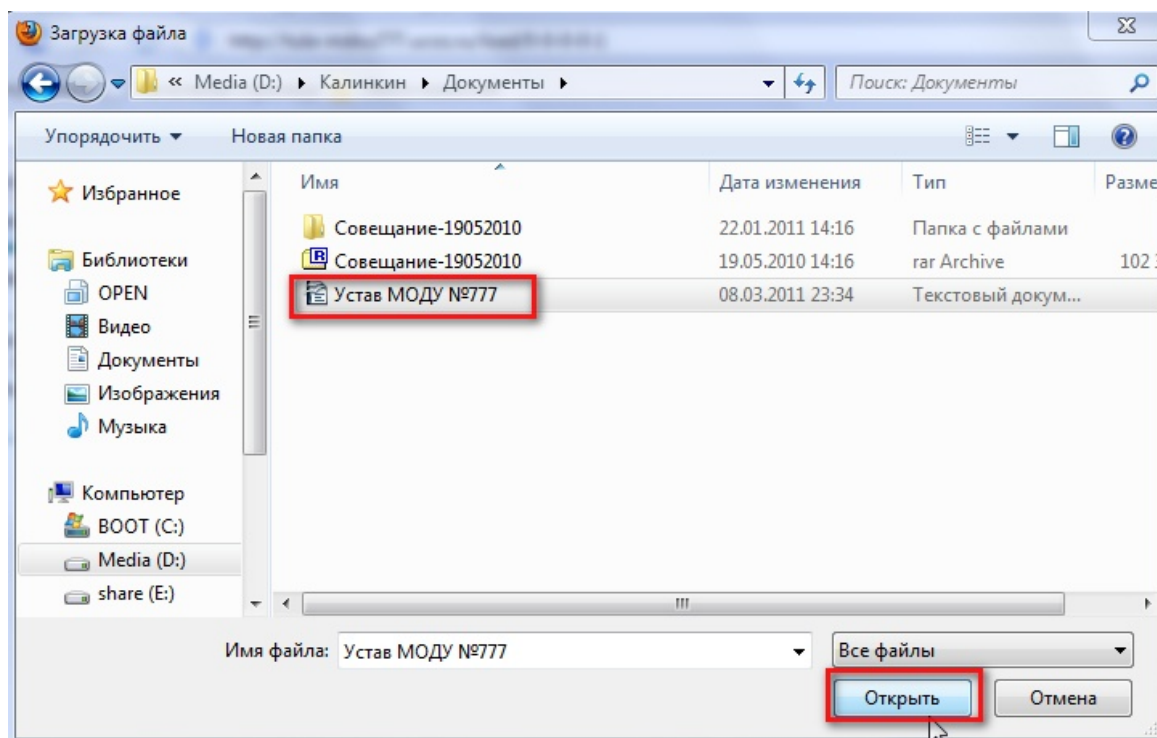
Загрузка файла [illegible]

« Media (D:) ▸ Калинкин ▸ Документы ▸

Поиск: Документы

Упорядочить ▾ Новая папка

Избранное

Библиотеки
OPEN
Видео
Документы
Изображения
Музыка

Компьютер
BOOT (C:)
Media (D:)
share (E:)

| Имя | Дата изменения | Тип | Разме |
|---|---|---|---|
| Совещание-19052010 | 22.01.2011 14:16 | Папка с файлами | |
| Совещание-19052010 | 19.05.2010 14:16 | rar Archive | 102 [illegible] |
| Устав МОДУ №777 | 08.03.2011 23:34 | Текстовый докум... | |

Имя файла: Устав МОДУ №777

Все файлы

Открыть Отмена